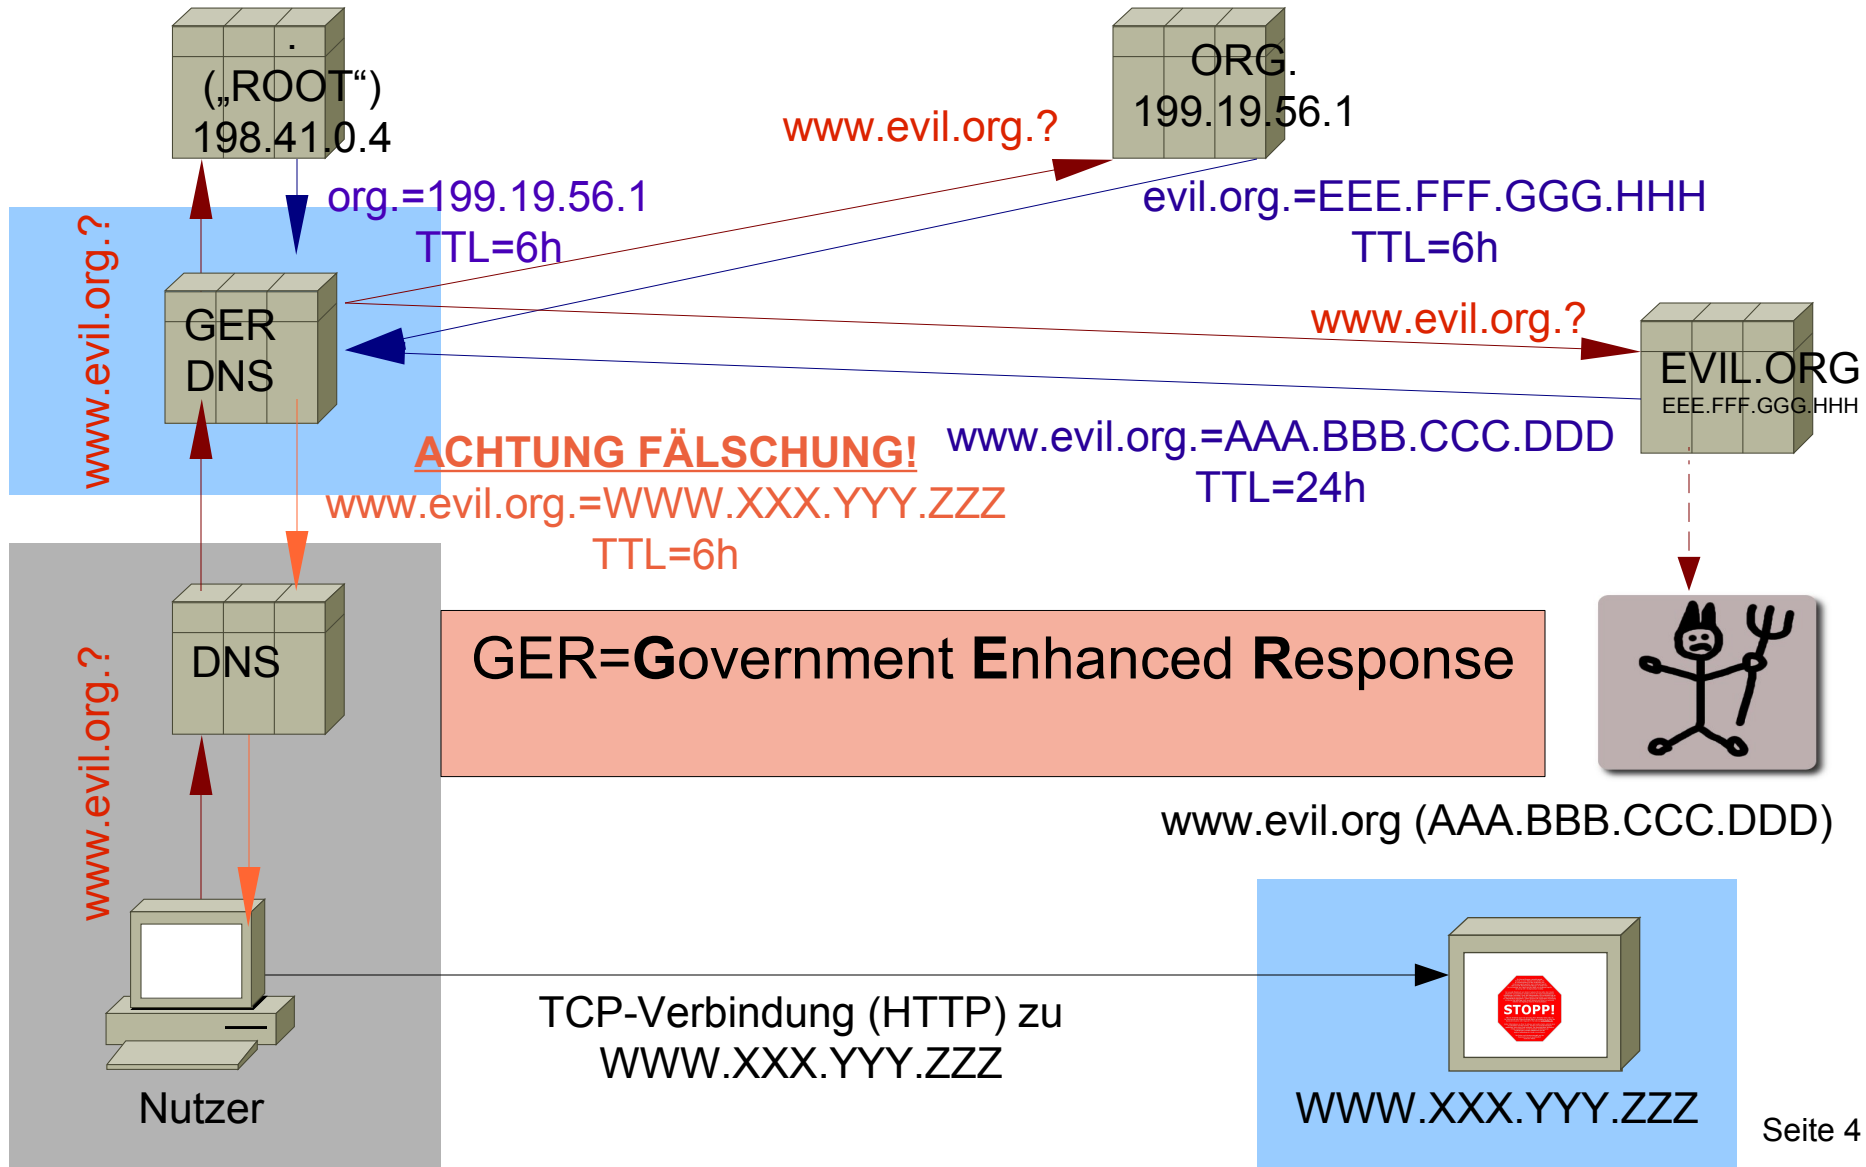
.
(„ROOT“)
198.41.0.4

www.evil.org.?

ORG.
199.19.56.1

org.=199.19.56.1
TTL=6h

evil.org.=EEE.FFF.GGG.HHH
TTL=6h

www.evil.org.?

GER
DNS

www.evil.org.?

EVIL.ORG
EEE.FFF.GGG.HHH

ACHTUNG FÄLSCHUNG!
www.evil.org.=WWW.XXX.YYY.ZZZ
TTL=6h

www.evil.org.=AAA.BBB.CCC.DDD
TTL=24h

DNS

GER=Government Enhanced Response

www.evil.org.?

www.evil.org (AAA.BBB.CCC.DDD)

STOPP!

Nutzer

TCP-Verbindung (HTTP) zu
WWW.XXX.YYY.ZZZ

WWW.XXX.YYY.ZZZ

Seite 4